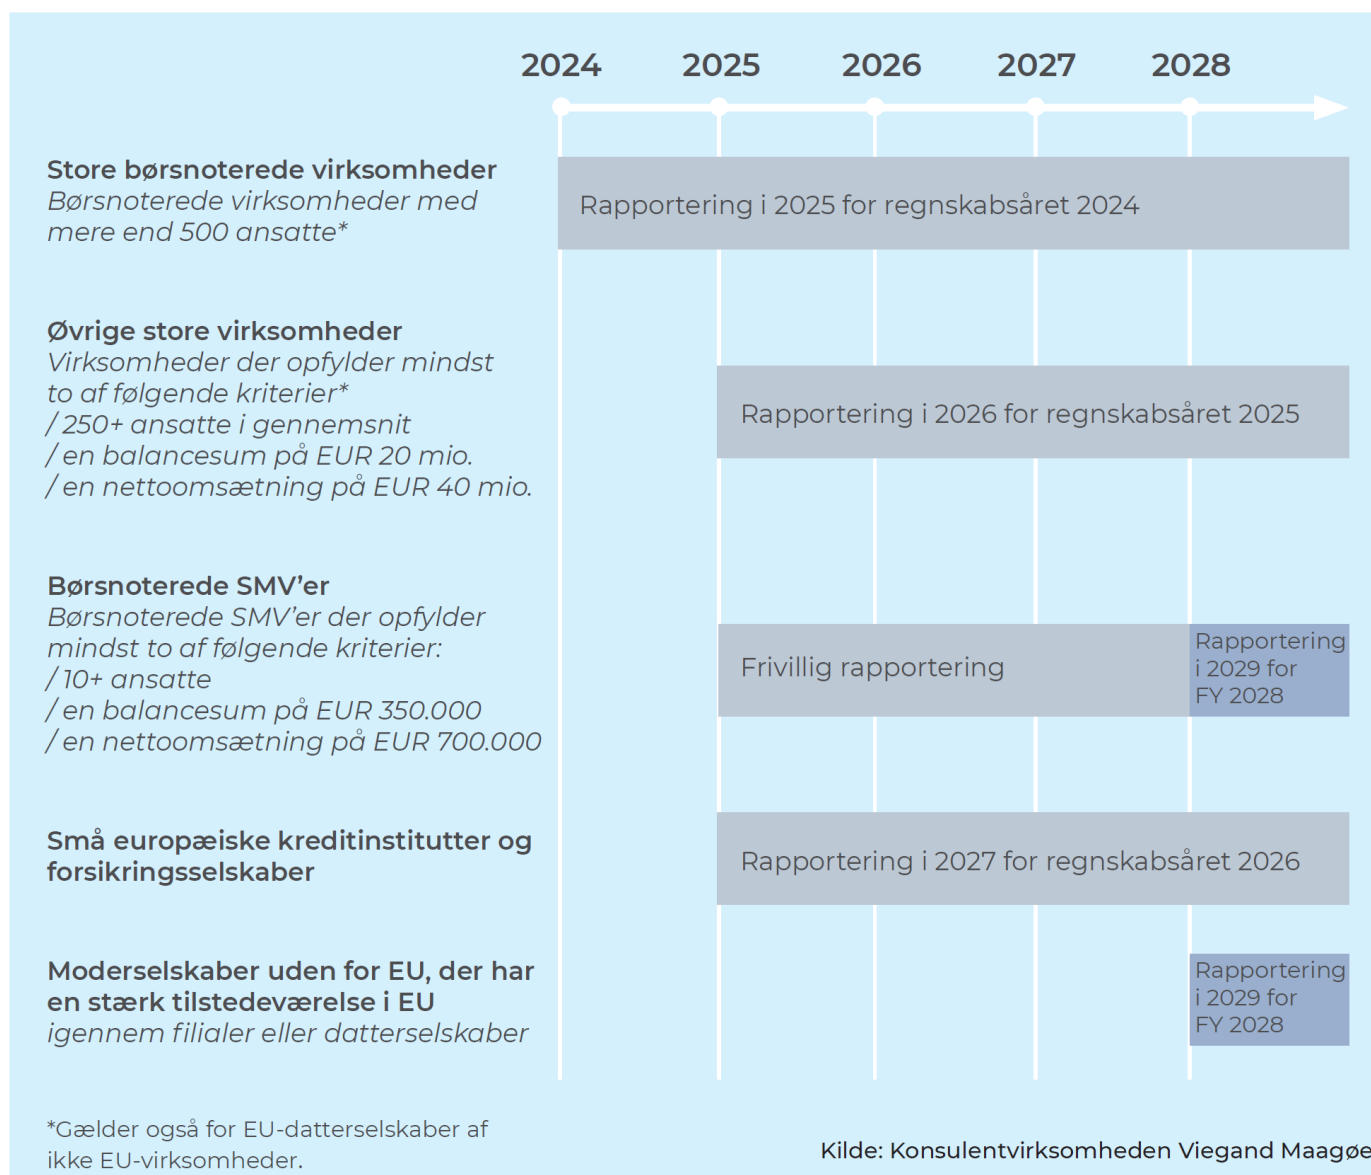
2024 2025 2026 2027 2028

**Store børsnoterede virksomheder**
*Børsnoterede virksomheder med mere end 500 ansatte**

Rapportering i 2025 for regnskabsåret 2024

**Øvrige store virksomheder**
*Virksomheder der opfylder mindst to af følgende kriterier**
*/ 250+ ansatte i gennemsnit*
*/ en balancesum på EUR 20 mio.*
*/ en nettoomsætning på EUR 40 mio.*

Rapportering i 2026 for regnskabsåret 2025

**Børsnoterede SMV'er**
*Børsnoterede SMV'er der opfylder mindst to af følgende kriterier:*
*/ 10+ ansatte*
*/ en balancesum på EUR 350.000*
*/ en nettoomsætning på EUR 700.000*

Frivillig rapportering

Rapportering i 2029 for FY 2028

**Små europæiske kreditinstitutter og forsikringsselskaber**

Rapportering i 2027 for regnskabsåret 2026

**Moderselskaber uden for EU, der har en stærk tilstedeværelse i EU**
*igennem filialer eller datterselskaber*

Rapportering i 2029 for FY 2028

*Gælder også for EU-datterselskaber af ikke EU-virksomheder.

Kilde: Konsulentvirksomheden Viegand Maagø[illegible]